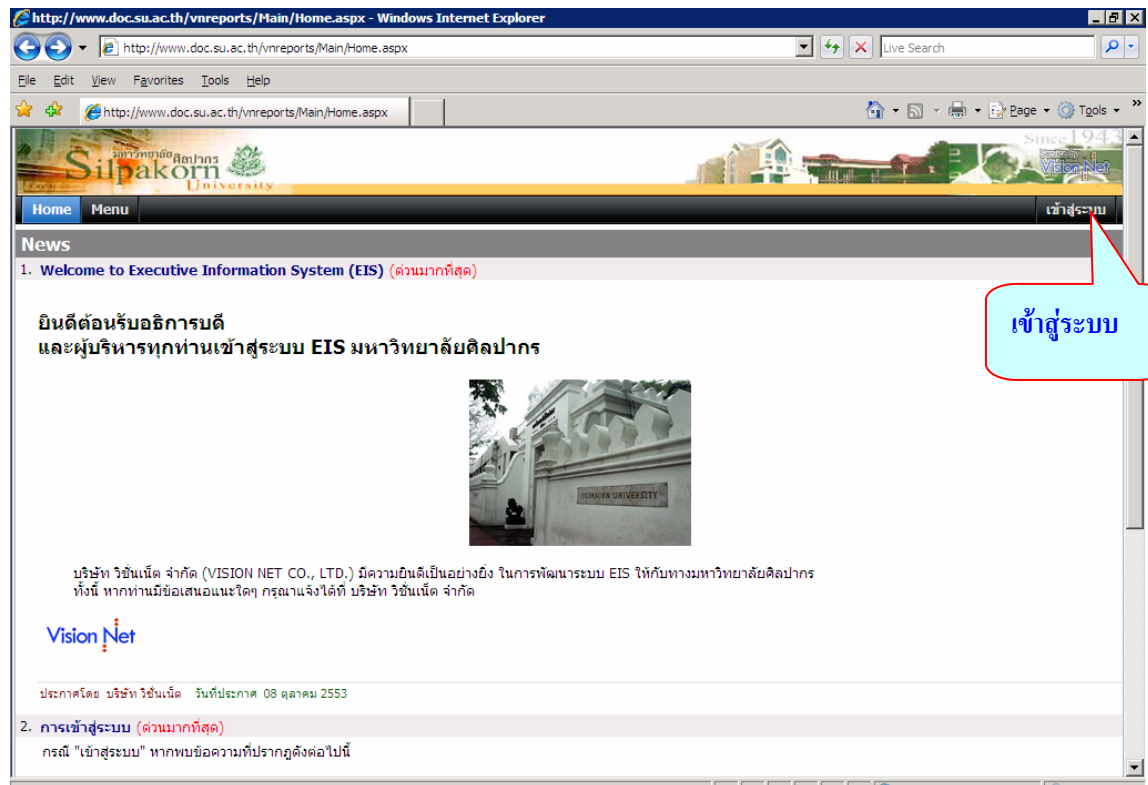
http://www.doc.su.ac.th/vnreports/Main/Home.aspx - Windows Internet Explorer

http://www.doc.su.ac.th/vnreports/Main/Home.aspx

Live Search

File Edit View Favorites Tools Help

http://www.doc.su.ac.th/vnreports/Main/Home.aspx

Page Tools

มหาวิทยาลัยศิลปากร Silpakorn University

Since 1943

Vision Net

Home Menu

เข้าสู่ระบบ

News

1. Welcome to Executive Information System (EIS) (ด่วนมากที่สุด)

ยินดีต้อนรับอธิการบดี
และผู้บริหารทุกท่านเข้าสู่ระบบ EIS มหาวิทยาลัยศิลปากร

เข้าสู่ระบบ

SILPAKORN UNIVERSITY

บริษัท วิชั่นเน็ต จำกัด (VISION NET CO., LTD.) มีความยินดีเป็นอย่างยิ่ง ในการพัฒนาระบบ EIS ให้กับทางมหาวิทยาลัยศิลปากร
ทั้งนี้ หากท่านมีข้อเสนอแนะใดๆ กรุณาแจ้งได้ที่ บริษัท วิชั่นเน็ต จำกัด

Vision Net

ประกาศโดย บริษัท วิชั่นเน็ต วันที่ประกาศ 08 ตุลาคม 2553

2. การเข้าสู่ระบบ (ด่วนมากที่สุด)

กรณี "เข้าสู่ระบบ" หากพบข้อความที่ปรากฏดังต่อไปนี้